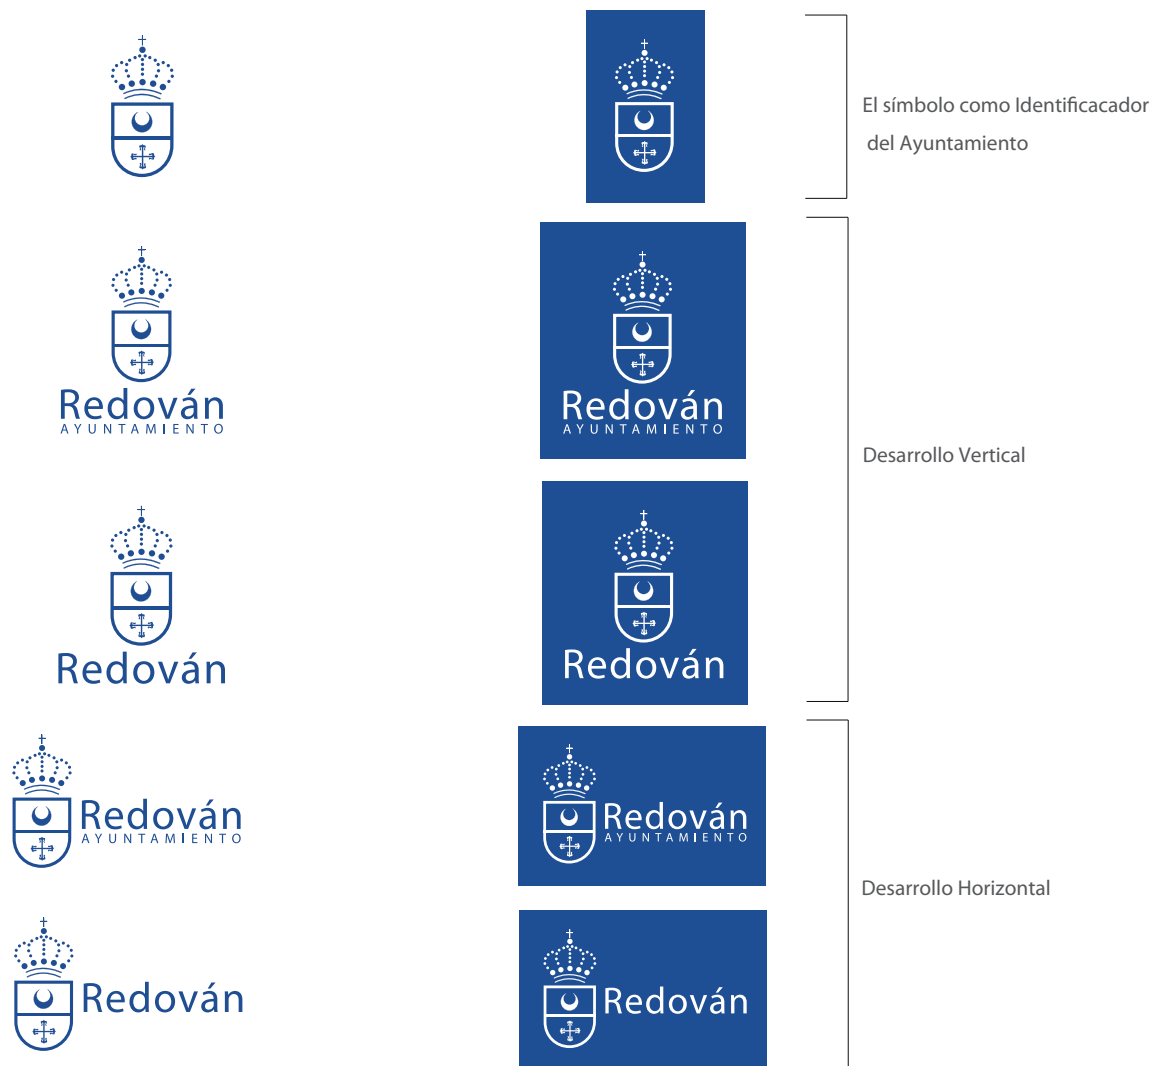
El símbolo como Identificacador del Ayuntamiento

Redován
AYUNTAMIENTO

Redován
AYUNTAMIENTO

Redován

Redován

Desarrollo Vertical

Redován
AYUNTAMIENTO

Redován
AYUNTAMIENTO

Redován

Redován

Desarrollo Horizontal